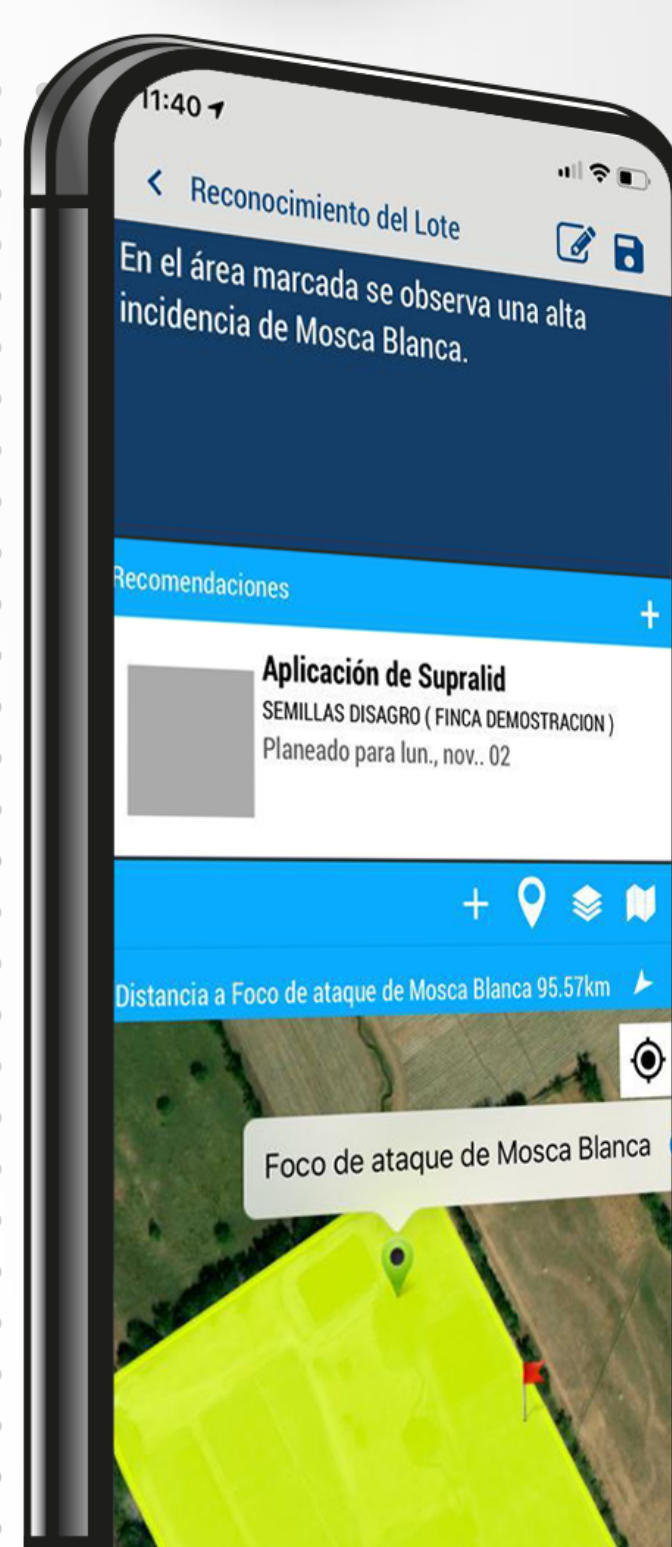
11:40

< Reconocimiento del Lote

En el área marcada se observa una alta incidencia de Mosca Blanca.

Recomendaciones

+

Aplicación de Supralid
SEMILLAS DISAGRO ( FINCA DEMOSTRACION )
Planeado para lun., nov.. 02

+

Distancia a Foco de ataque de Mosca Blanca 95.57km

Foco de ataque de Mosca Blanca